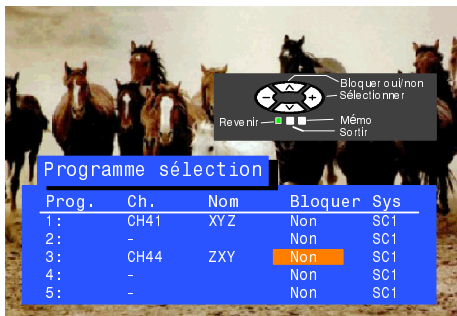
Bloquer oui/non
Sélectionner
Revenir
Mémo
Sortir

Programme sélection

| Prog. | Ch. | Nom | Bloquer | Sys |
|---|---|---|---|---|
| 1: | CH41 | XYZ | Non | SC1 |
| 2: | - | | Non | SC1 |
| 3: | CH44 | ZXY | Non | SC1 |
| 4: | - | | Non | SC1 |
| 5: | - | | Non | SC1 |